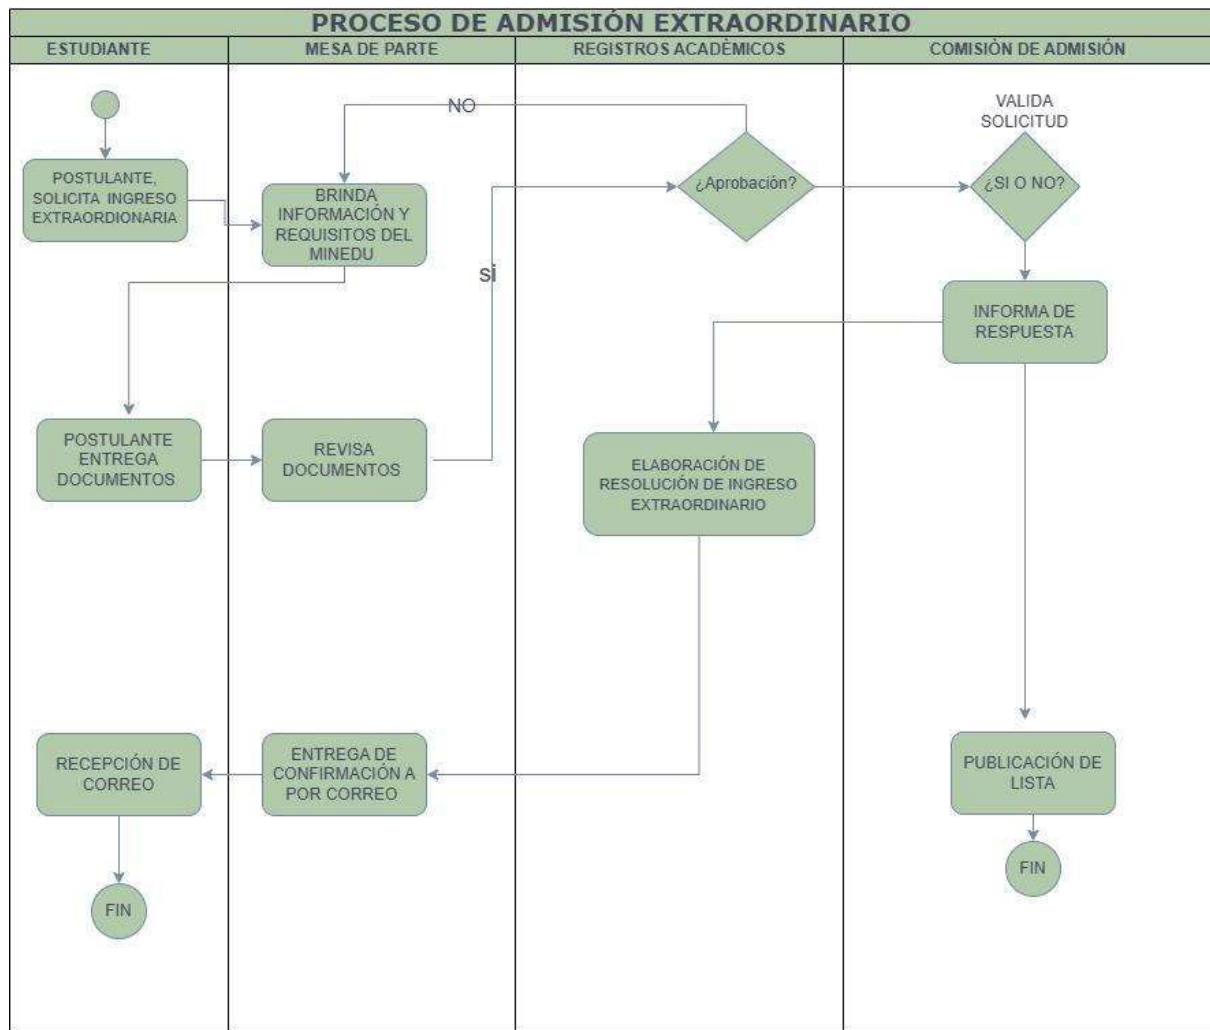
PROCESO DE ADMISIÓN EXTRAORDINARIO

| ESTUDIANTE | MESA DE PARTE | REGISTROS ACADÉMICOS | COMISIÓN DE ADMISIÓN |
|---|---|---|---|

NO

VALIDA SOLICITUD

POSTULANTE, SOLICITA INGRESO EXTRAORDIONARIA

BRINDA INFORMACIÓN Y REQUISITOS DEL MINEDU

¿Aprobación?

¿SI O NO?

SI

INFORMA DE RESPUESTA

POSTULANTE ENTREGA DOCUMENTOS

REVISA DOCUMENTOS

ELABORACIÓN DE RESOLUCIÓN DE INGRESO EXTRAORDINARIO

RECEPCIÓN DE CORREO

ENTREGA DE CONFIRMACIÓN A POR CORREO

PUBLICACIÓN DE LISTA

FIN

FIN